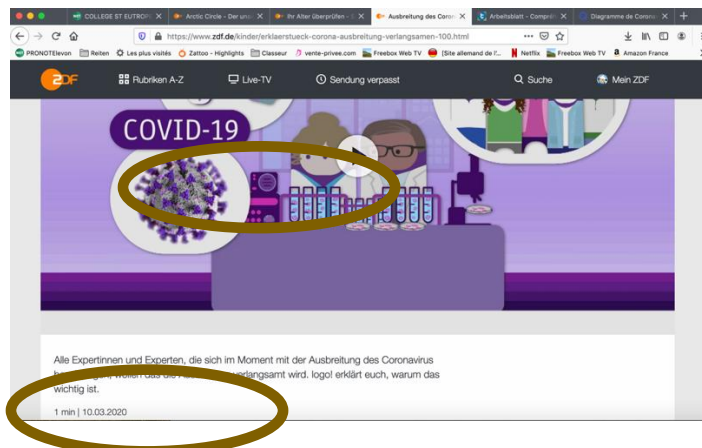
COLLEGE ST EUTROPE ✕ Arctic Circle - Der uns ✕ Ihr Alter überprüfen - ✕ Ausbreitung des Coron ✕ Arbeitsblatt - Compré ✕ Diagramme de Corona ✕ +

https://www.zdf.de/kinder/erklaerstueck-corona-ausbreitung-verlangsamen-100.html

PRONOTElevon Reiten Les plus visités Zattoo - Highlights Classeur vente-privee.com Freebox Web TV [Site allemand de l'... Netflix Freebox Web TV Amazon France

ZDF Rubriken A-Z Live-TV Sendung verpasst Suche Mein ZDF

COVID-19

Alle Expertinnen und Experten, die sich im Moment mit der Ausbreitung des Coronavirus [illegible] wollen das die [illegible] verlangsamt wird. logo! erklärt euch, warum das wichtig ist.

1 min | 10.03.2020